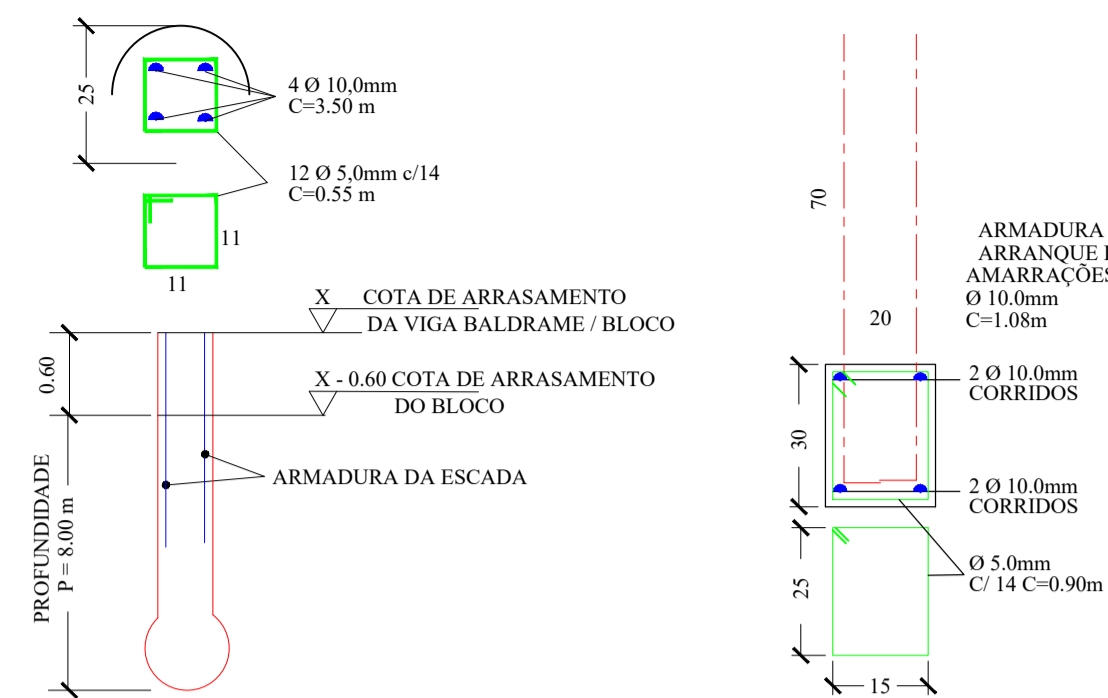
25

4 Ø 10,0mm
C=3.50 m

12 Ø 5,0mm c/14
C=0.55 m

11

11

X COTA DE ARRASAMENTO
DA VIGA BALDRAME / BLOCO

0.60

X - 0.60 COTA DE ARRASAMENTO
DO BLOCO

ARMADURA DA ESCADA

PROFUNDIDADE
P = 8.00 m

70

ARMADURA
ARRANQUE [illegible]
AMARRAÇÕES
Ø 10.0mm
C=1.08m

20

2 Ø 10.0mm
CORRIDOS

30

2 Ø 10.0mm
CORRIDOS

Ø 5.0mm
C/ 14 C=0.90m

25

15